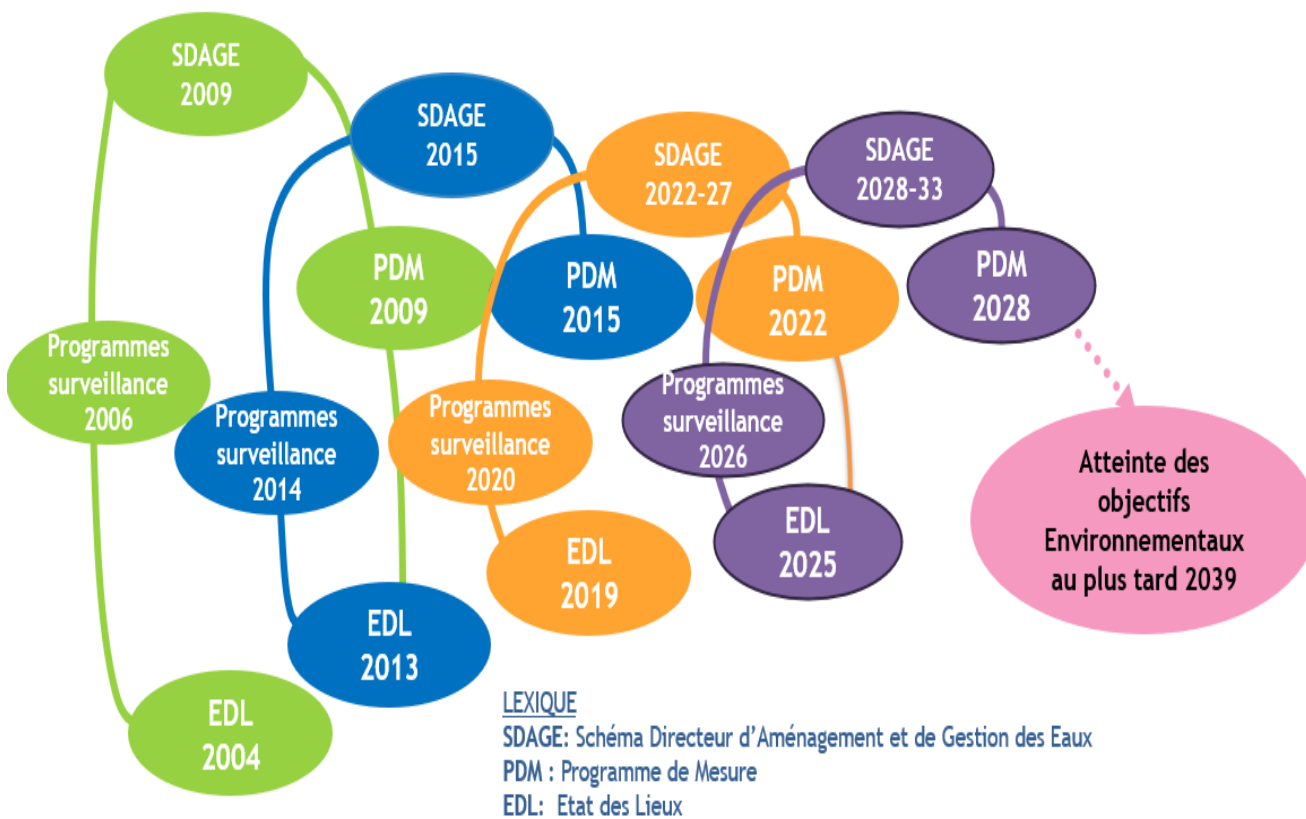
SDAGE 2009

SDAGE 2015

SDAGE 2022-27

SDAGE 2028-33

PDM 2009

PDM 2015

PDM 2022

PDM 2028

Programmes surveillance 2006

Programmes surveillance 2014

Programmes surveillance 2020

Programmes surveillance 2026

EDL 2004

EDL 2013

EDL 2019

EDL 2025

Atteinte des objectifs Environnementaux au plus tard 2039

LEXIQUE
SDAGE: Schéma Directeur d'Aménagement et de Gestion des Eaux
PDM : Programme de Mesure
EDL: Etat des Lieux